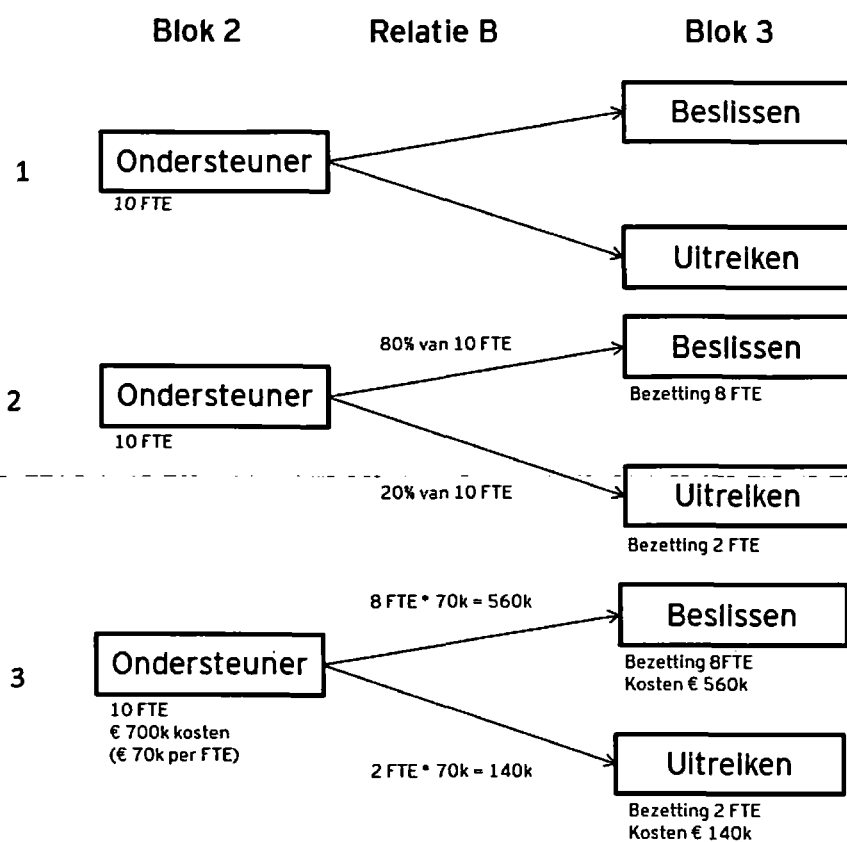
Blok 2 Relatie B Blok 3

1

Ondersteuner
10 FTE

Beslissen

Uitreiken

2

Ondersteuner
10 FTE

80% van 10 FTE

20% van 10 FTE

Beslissen
Bezetting 8 FTE

Uitreiken
Bezetting 2 FTE

3

Ondersteuner
10 FTE
€ 700k kosten
(€ 70k per FTE)

8 FTE * 70k = 560k

2 FTE * 70k = 140k

Beslissen
Bezetting 8FTE
Kosten € 560k

Uitreiken
Bezetting 2 FTE
Kosten € 140k